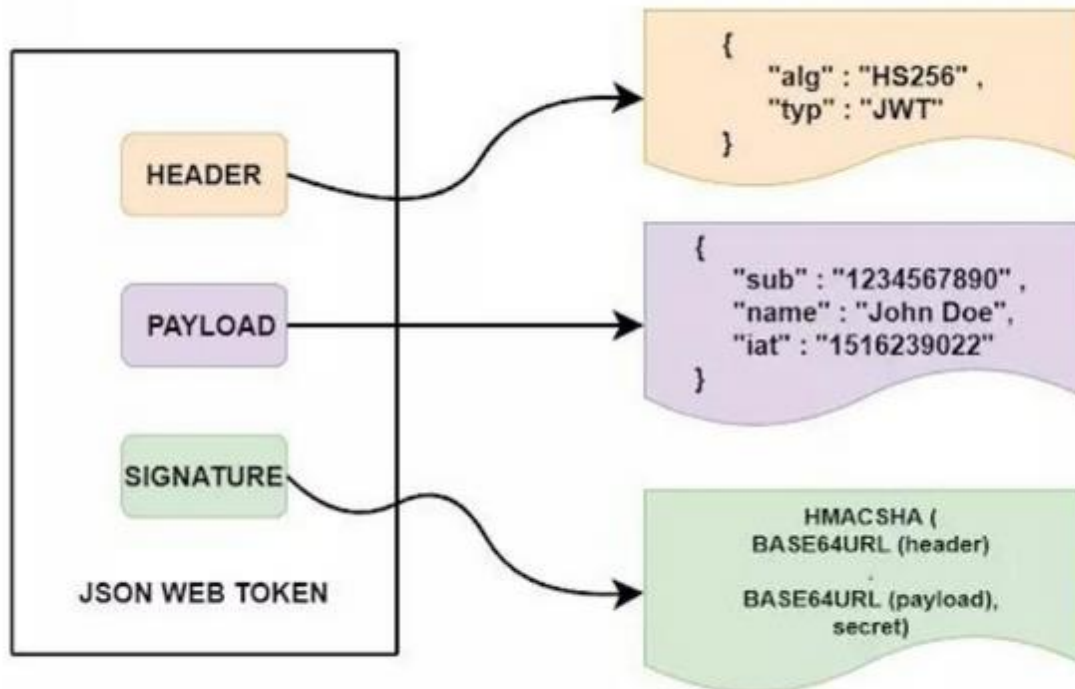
HEADER

PAYLOAD

SIGNATURE

JSON WEB TOKEN

{
"alg" : "HS256" ,
"typ" : "JWT"
}

{
"sub" : "1234567890" ,
"name" : "John Doe",
"iat" : "1516239022"
}

HMACSHA (
BASE64URL (header)
.
BASE64URL (payload),
secret)